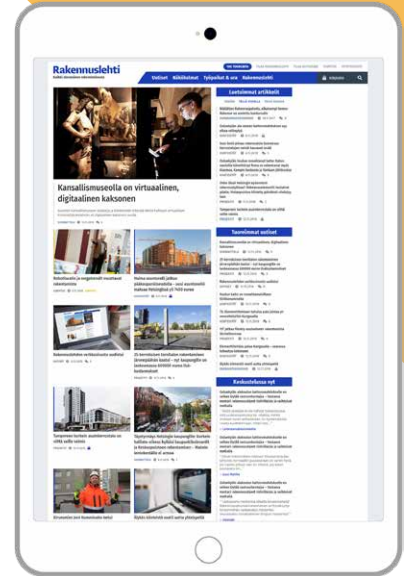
Rakennuslehti

Uutiset Rakentaminen Työpaikat & ura Rakennustieto

Kansallismuseolla on virtuaalinen, digitaalinen kaksonen

Luetuimmat artikkelit

Tuoreimmat uutiset

Keskustelussa nyt

Tampereen keskustan asuinkerrostalo on täyttymässä

Rakennuslehden verkkouutiset uudistui

Rakennuslehti